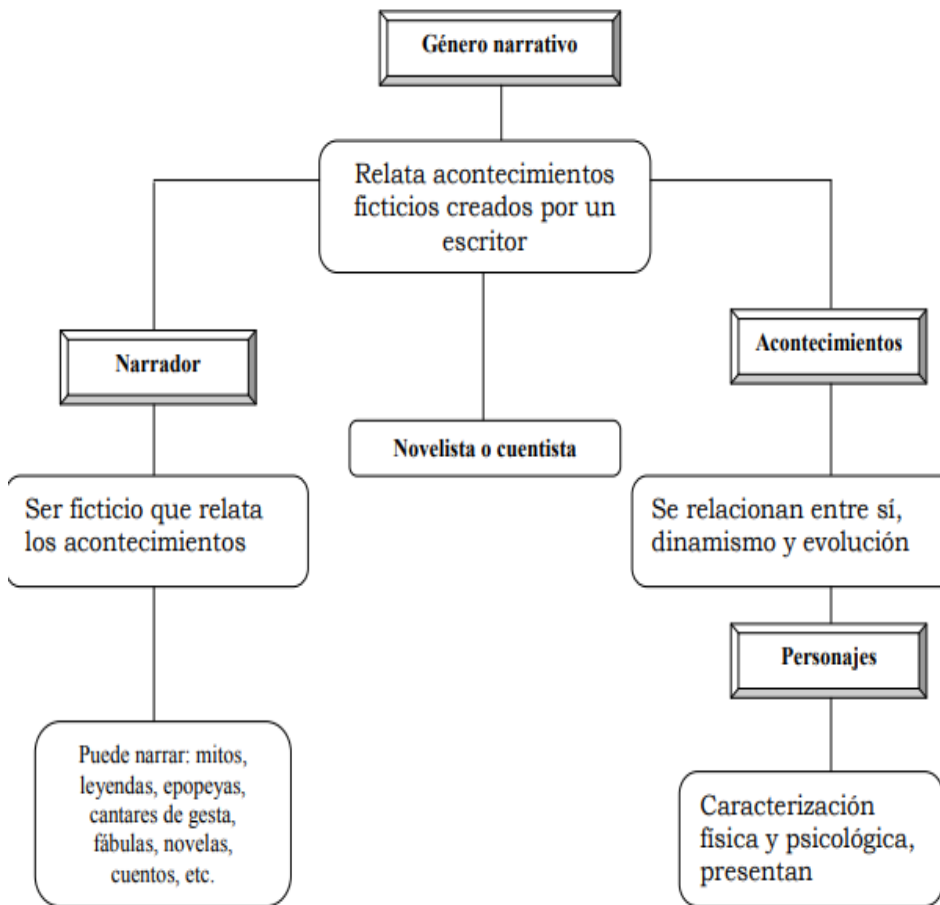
Género narrativo

Relata acontecimientos ficticios creados por un escritor

Narrador

Novelista o cuentista

Acontecimientos

Ser ficticio que relata los acontecimientos

Se relacionan entre sí, dinamismo y evolución

Personajes

Puede narrar: mitos, leyendas, epopeyas, cantares de gesta, fábulas, novelas, cuentos, etc.

Caracterización fisica y psicológica, presentan